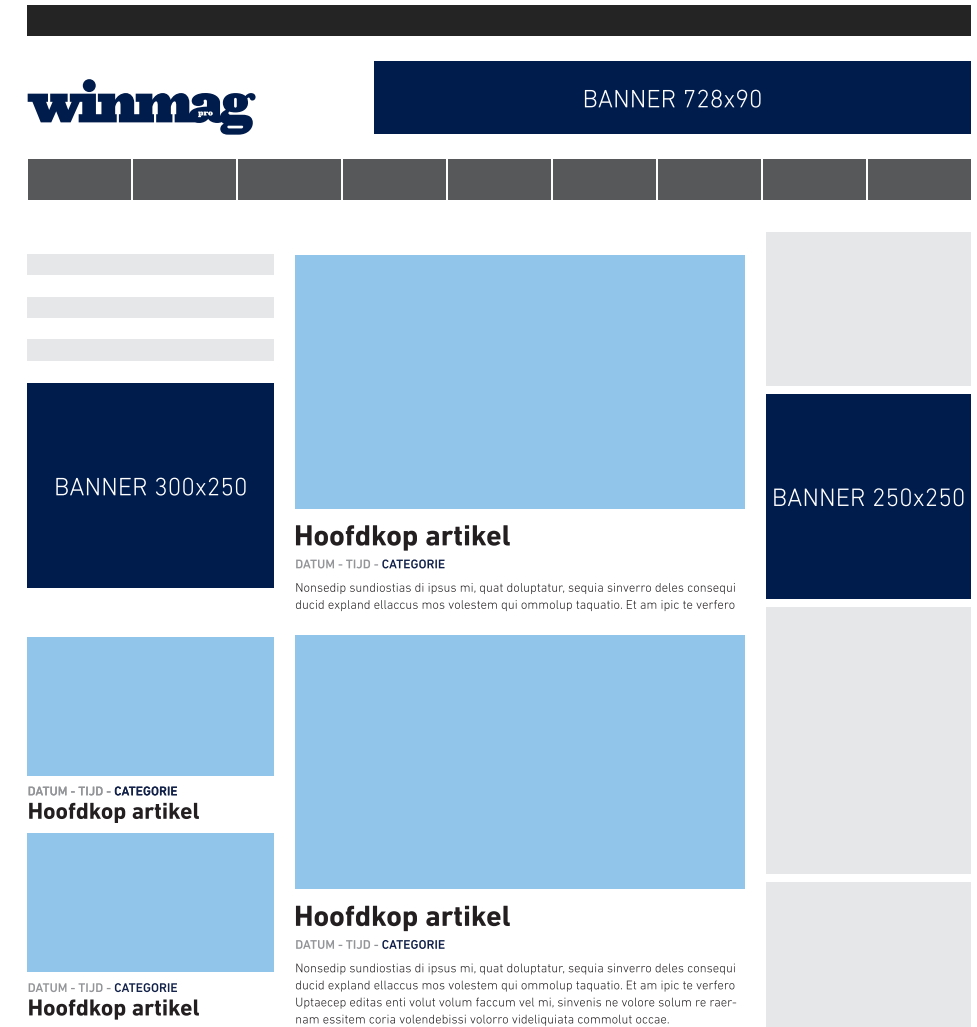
winmag pro

BANNER 728x90

BANNER 300x250

Hoofdkop artikel

DATUM - TIJD - CATEGORIE

Nonsedip sundiostias di ipsus mi, quat doluptatur, sequia sinverro deles consequi ducid expland ellaccus mos volestem qui ommolup taquatio. Et am ipic te verfero

BANNER 250x250

DATUM - TIJD - CATEGORIE
Hoofdkop artikel

DATUM - TIJD - CATEGORIE
Hoofdkop artikel

Hoofdkop artikel

DATUM - TIJD - CATEGORIE

Nonsedip sundiostias di ipsus mi, quat doluptatur, sequia sinverro deles consequi ducid expland ellaccus mos volestem qui ommolup taquatio. Et am ipic te verfero Uptaecep editas enti volut volum faccum vel mi, sinvenis ne volore solum re raernam essitem coria volendebissi volorro videliquiata commolut occae.